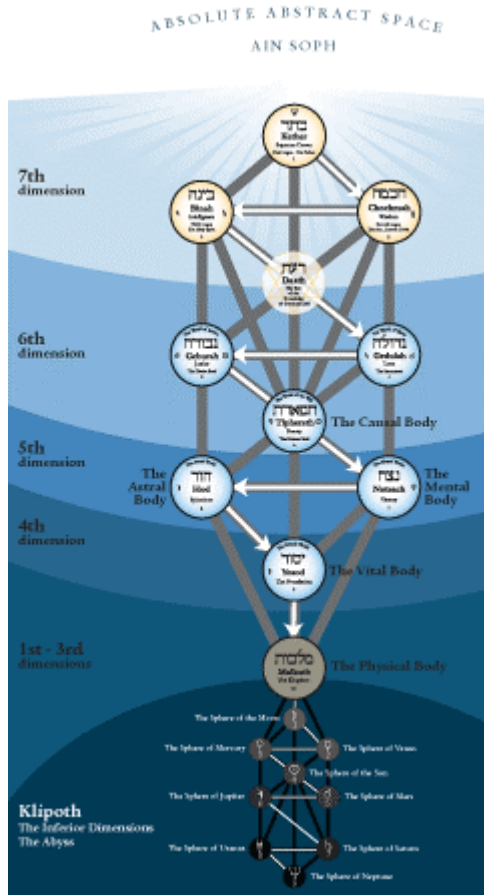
ABSOLUTE ABSTRACT SPACE

AIN SOPH

7th dimension

כתר
Kether

בינה
Binah

חכמה
Chochmah

דעת
Daath

6th dimension

גבורה
Geburah

גדולה
Gedulah

תפארת
Tiphereth

The Causal Body

5th dimension

The Astral Body

הוד
Hod

נצח
Netzach

The Mental Body

4th dimension

יסוד
Yesod

The Vital Body

1st - 3rd dimensions

מלכות
Malkuth

The Physical Body

The Sphere of the Moon

The Sphere of Mercury

The Sphere of Venus

The Sphere of the Sun

The Sphere of Jupiter

The Sphere of Mars

The Sphere of Uranus

The Sphere of Saturn

The Sphere of Neptune

Klipoth
The Inferior Dimensions
The Abyss